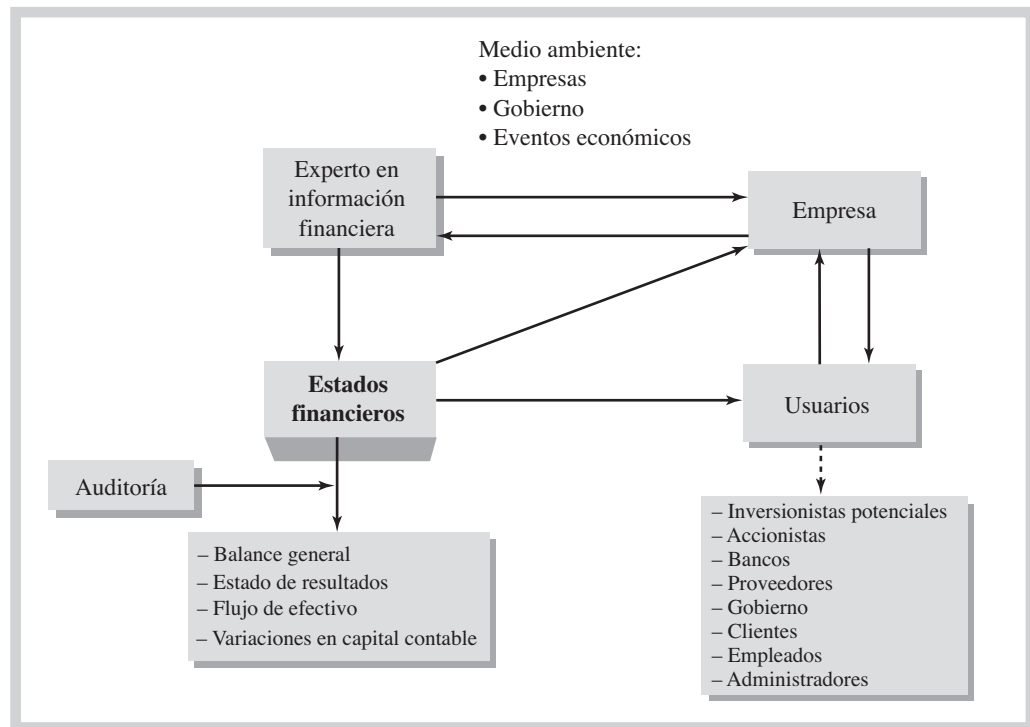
Medio ambiente:
• Empresas
• Gobierno
• Eventos económicos

Experto en información financiera

Empresa

Estados financieros

Usuarios

Auditoría

– Balance general
– Estado de resultados
– Flujo de efectivo
– Variaciones en capital contable

– Inversionistas potenciales
– Accionistas
– Bancos
– Proveedores
– Gobierno
– Clientes
– Empleados
– Administradores